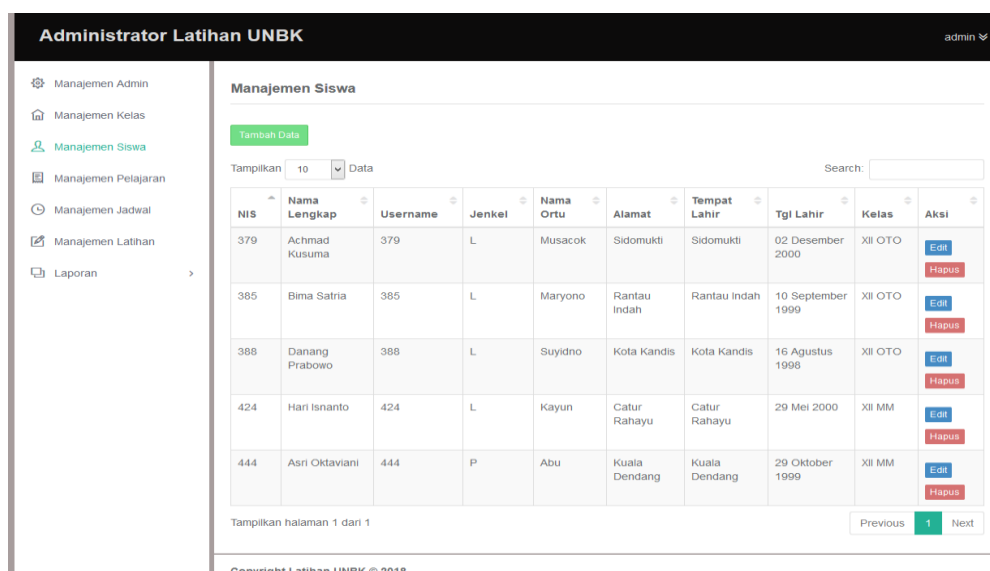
Administrator Latihan UNBK

admin

Manajemen Admin
Manajemen Kelas
Manajemen Siswa
Manajemen Pelajaran
Manajemen Jadwal
Manajemen Latihan
Laporan

Manajemen Siswa

Tambah Data

Tampilkan 10 Data

Search:

| NIS | Nama Lengkap | Username | Jenkel | Nama Ortu | Alamat | Tempat Lahir | Tgl Lahir | Kelas | Aksi |
|---|---|---|---|---|---|---|---|---|---|
| 379 | Achmad Kusuma | 379 | L | Musacok | Sidomukti | Sidomukti | 02 Desember 2000 | XII OTO | Edit Hapus |
| 385 | Bima Satria | 385 | L | Maryono | Rantau Indah | Rantau Indah | 10 September 1999 | XII OTO | Edit Hapus |
| 388 | Danang Prabowo | 388 | L | Suyidno | Kota Kandis | Kota Kandis | 16 Agustus 1998 | XII OTO | Edit Hapus |
| 424 | Hari Isnanto | 424 | L | Kayun | Catur Rahayu | Catur Rahayu | 29 Mei 2000 | XII MM | Edit Hapus |
| 444 | Asri Oktaviani | 444 | P | Abu | Kuala Dendang | Kuala Dendang | 29 Oktober 1999 | XII MM | Edit Hapus |

Tampilkan halaman 1 dari 1

Previous 1 Next

Copyright Latihan UNBK © 2018